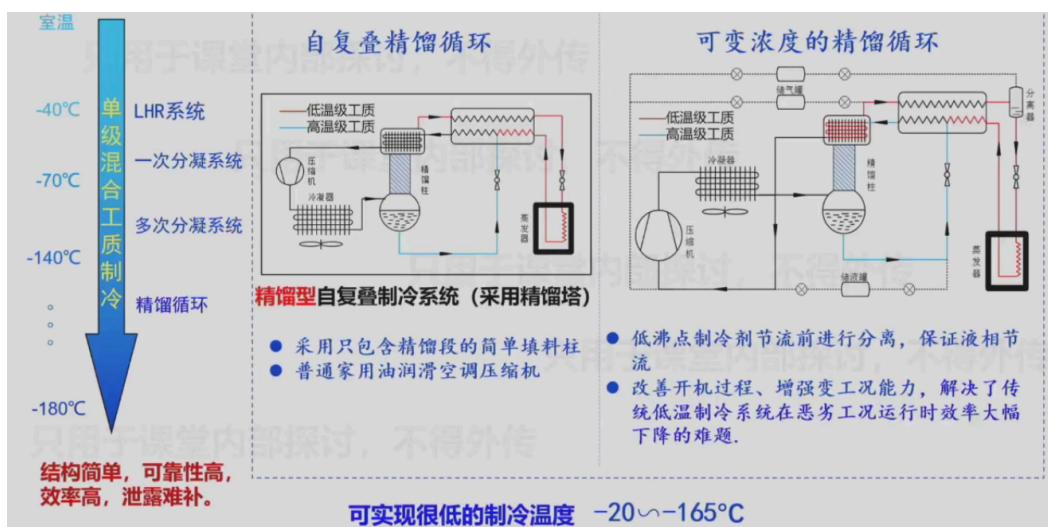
室温

-40℃

-70℃

-140℃

。
。
。

-180℃

单级混合工质制冷

LHR系统

一次分凝系统

多次分凝系统

精馏循环

结构简单，可靠性高，效率高，泄露难补。

自复叠精馏循环

低温级工质
高温级工质

压缩机

冷凝器

精馏柱

蒸发器

精馏型自复叠制冷系统（采用精馏塔）

● 采用只包含精馏段的简单填料柱
● 普通家用油润滑空调压缩机

可变浓度的精馏循环

储气罐

分离器

低温级工质
高温级工质

冷凝器

精馏柱

压缩机

蒸发器

储液罐

● 低沸点制冷剂节流前进行分离，保证液相节流
● 改善开机过程、增强变工况能力，解决了传统低温制冷系统在恶劣工况运行时效率大幅下降的难题。

可实现很低的制冷温度 -20～-165℃

只用于课堂内部探讨，不得外传
只用于课堂内部探讨，不得外传
只用于课堂内部探讨，不得外传
只用于课堂内部探讨，不得外传
只用于课堂内部探讨，不得外传